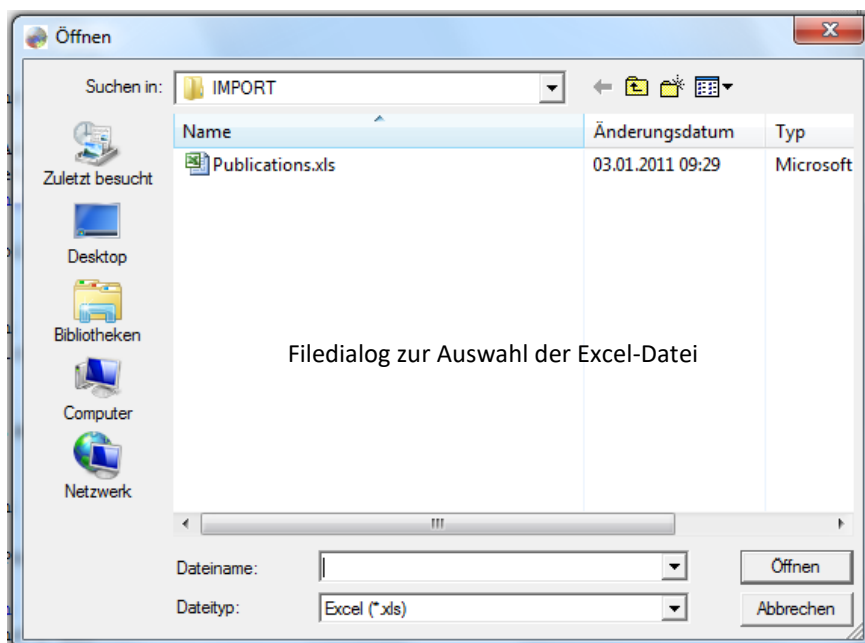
Öffnen

Suchen in: IMPORT

Zuletzt besucht

Desktop

Bibliotheken

Computer

Netzwerk

| Name | Änderungsdatum | Typ |
|---|---|---|
| Publications.xls | 03.01.2011 09:29 | Microsoft |

Filedialog zur Auswahl der Excel-Datei

Dateiname:

Dateityp: Excel (*.xls)

Öffnen

Abbrechen